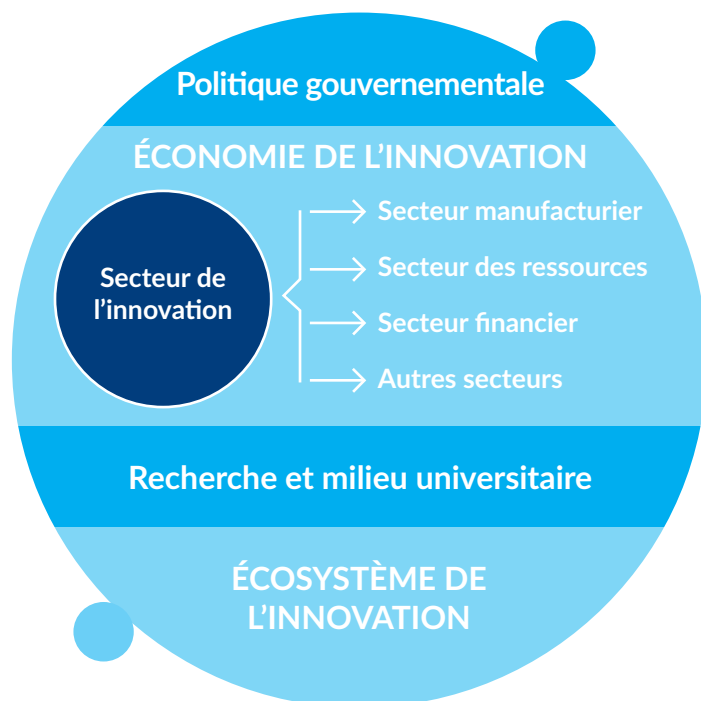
Politique gouvernementale

ÉCONOMIE DE L'INNOVATION

Secteur de l'innovation

Secteur manufacturier

Secteur des ressources

Secteur financier

Autres secteurs

Recherche et milieu universitaire

ÉCOSYSTÈME DE L'INNOVATION